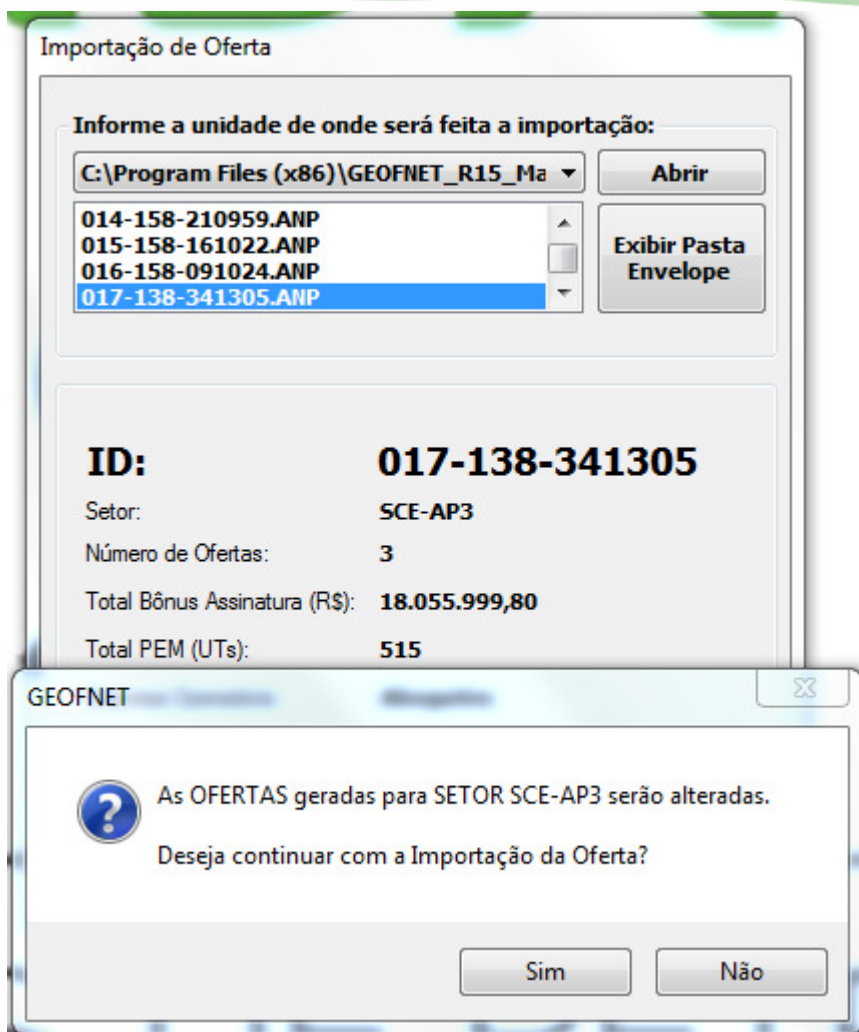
Importação de Oferta

Informe a unidade de onde será feita a importação:

C:\Program Files (x86)\GEOFNET_R15_Ma

Abrir

014-158-210959.ANP
015-158-161022.ANP
016-158-091024.ANP
017-138-341305.ANP

Exibir Pasta Envelope

ID: 017-138-341305

Setor: SCE-AP3

Número de Ofertas: 3

Total Bônus Assinatura (R$): 18.055.999,80

Total PEM (UTs): 515

GEOFNET

As OFERTAS geradas para SETOR SCE-AP3 serão alteradas.

Deseja continuar com a Importação da Oferta?

Sim

Não